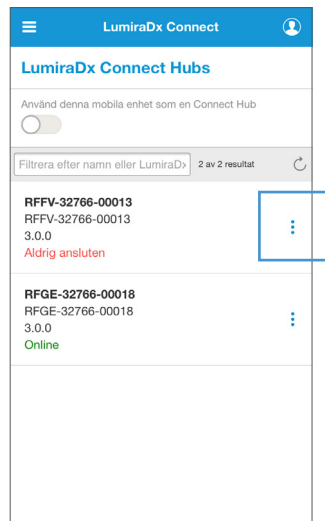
LumiraDx Connect

LumiraDx Connect Hubs

Använd denna mobila enhet som en Connect Hub

Filtrera efter namn eller LumiraDx

2 av 2 resultat

RFFV-32766-00013
RFFV-32766-00013
3.0.0
Aldrig ansluten

RFGE-32766-00018
RFGE-32766-00018
3.0.0
Online